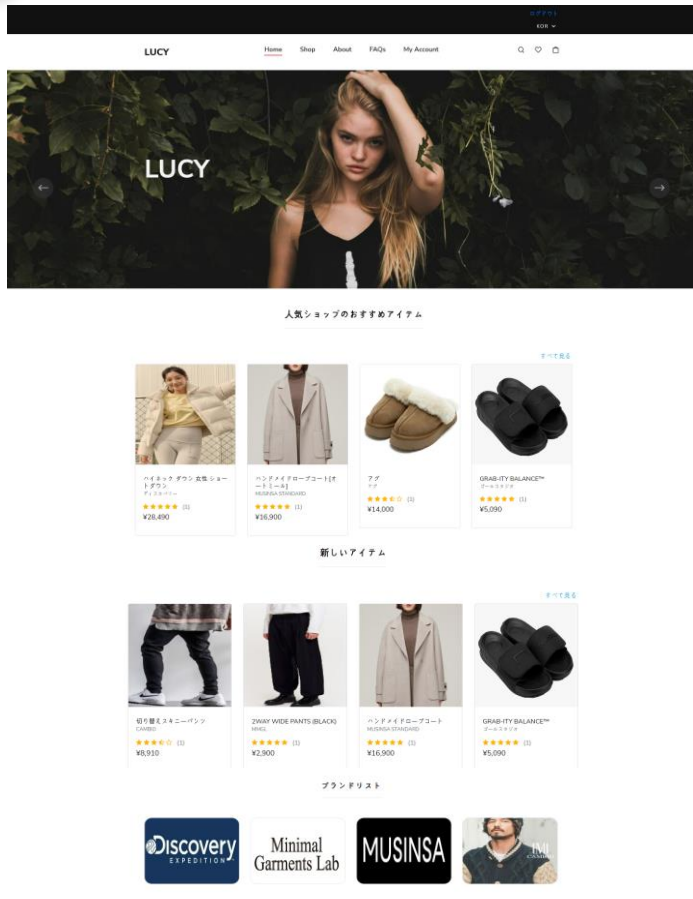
ログアウト
KOR

LUCY

Home Shop About FAQs My Account

LUCY

人気ショップのおすすめアイテム

すべて見る

ハイネック ダウン 女性 ショートダウン
ディスカバリー
(1)
¥28,490

ハンドメイドローブコート [オートミール]
MUSINSA STANDARD
(1)
¥16,900

アグ
アグ
(1)
¥14,000

GRAB-ITY BALANCE™
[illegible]
(1)
¥5,090

新しいアイテム

すべて見る

切り替えスキニーパンツ
CAMBIO
(1)
¥8,910

2WAY WIDE PANTS (BLACK)
MHGL
(1)
¥2,900

ハンドメイドローブコート
MUSINSA STANDARD
(1)
¥16,900

GRAB-ITY BALANCE™
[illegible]
(1)
¥5,090

ブランドリスト

Discovery EXPEDITION

Minimal Garments Lab

MUSINSA

CAMBIO